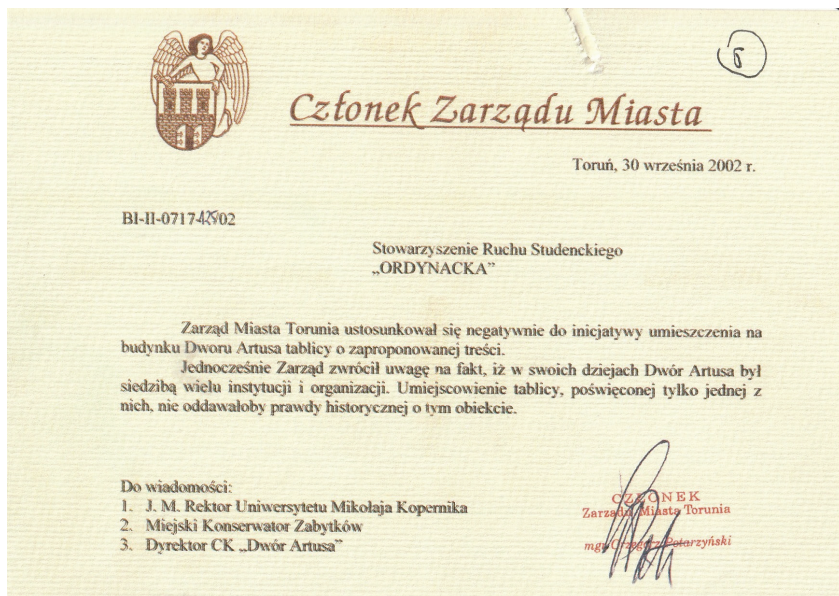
(5)

Członek Zarządu Miasta

Toruń, 30 września 2002 r.

BI-II-0717-4/02

Stowarzyszenie Ruchu Studenckiego
„ORDYNACKA"

Zarząd Miasta Torunia ustosunkował się negatywnie do inicjatywy umieszczenia na budynku Dworu Artusa tablicy o zaproponowanej treści.

Jednocześnie Zarząd zwrócił uwagę na fakt, iż w swoich dziejach Dwór Artusa był siedzibą wielu instytucji i organizacji. Umiejscowienie tablicy, poświęconej tylko jednej z nich, nie oddawałoby prawdy historycznej o tym obiekcie.

Do wiadomości:
1. J. M. Rektor Uniwersytetu Mikołaja Kopernika
2. Miejski Konserwator Zabytków
3. Dyrektor CK „Dwór Artusa"

CZŁONEK
Zarządu Miasta Torunia
mgr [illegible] Potarzyński